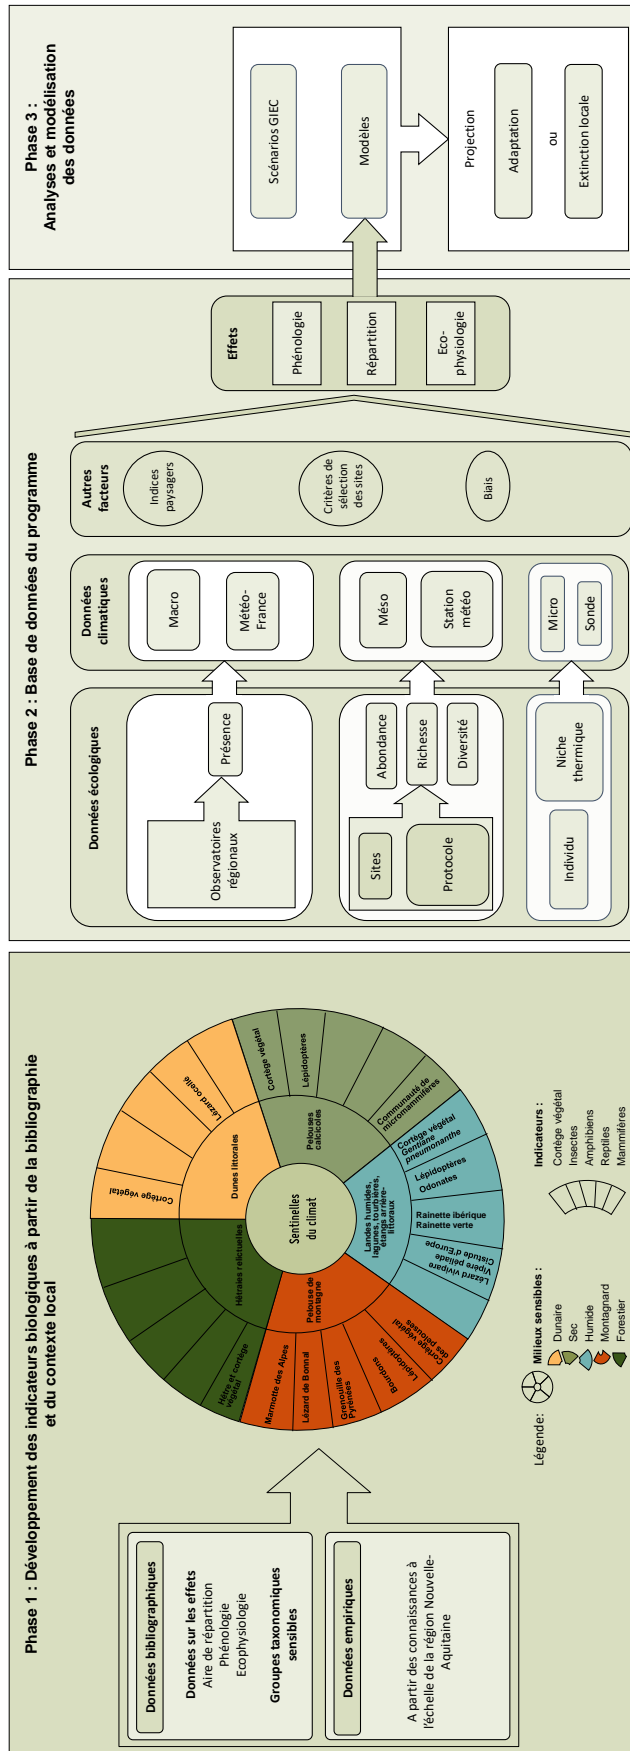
Phase 1 : Développement des indicateurs biologiques à partir de la bibliographie et du contexte local

Données bibliographiques

Données sur les effets
Aire de répartition
Phénologie
Ecophysiologie

Groupes taxonomiques sensibles

Données empiriques

A partir des connaissances à l'échelle de la région Nouvelle-Aquitaine

Sentinelles du climat

Dunes littorales
Cortège végétal
Lézard ocellé

Pelouses calcicoles
Cortège végétal
Lépidoptères
Communauté de micromammifères

Landes humides, lagunes, tourbières, étangs arrière-littoraux
Cortège végétal Gentiane pneumonanthe
Lépidoptères Odonates
Rainette ibérique Rainette verte
Lézard vivipare Vipère péliade Cistude d'Europe

Pelouse de montagne
Cortège végétal des pelouses
Lépidoptères
Bourdons
Grenouille des Pyrénées
Lézard de Bonnal
Marmotte des Alpes

Hêtraies relictuelles
Hêtre et cortège végétal

Légende:

Milieux sensibles :
Dunaire
Sec
Humide
Montagnard
Forestier

Indicateurs :
Cortège végétal
Insectes
Amphibiens
Reptiles
Mammifères

Phase 2 : Base de données du programme

Données écologiques
Observatoires régionaux
Présence
Sites
Protocole
Abondance
Richesse
Diversité
Individu
Niche thermique

Données climatiques
Macro
Météo-France
Méso
Station météo
Micro
Sonde

Autres facteurs
Indices paysagers
Critères de sélection des sites
Biais

Effets
Phénologie
Répartition
Eco-physiologie

Phase 3 : Analyses et modélisation des données

Scénarios GIEC
Modèles
Projection
Adaptation
ou
Extinction locale